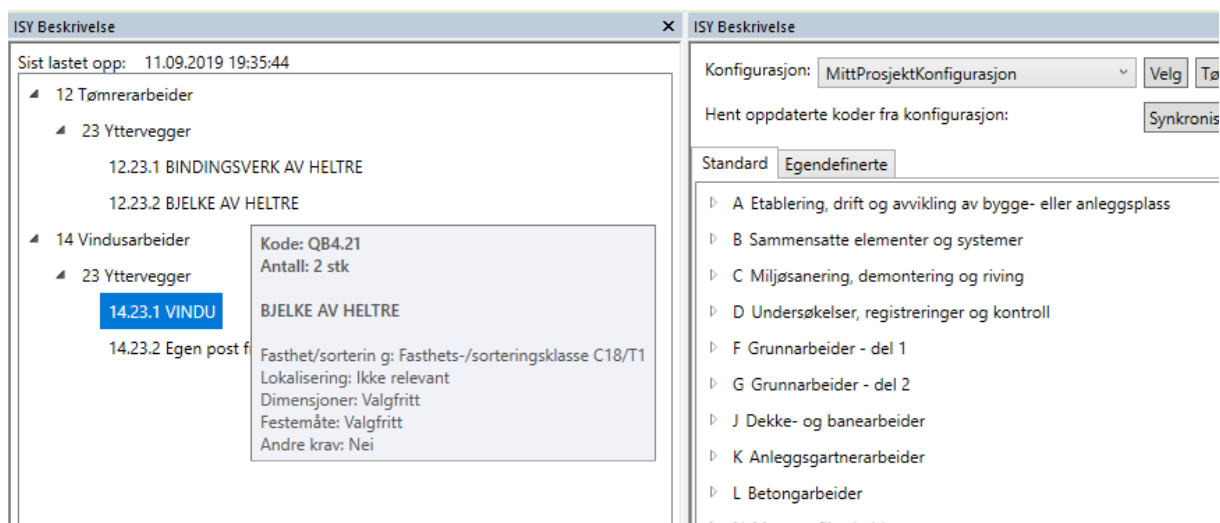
ISY Beskrivelse ×

Sist lastet opp: 11.09.2019 19:35:44

12 Tømrerarbeider

23 Yttervegger

12.23.1 BINDINGSVERK AV HELTRE

12.23.2 BJELKE AV HELTRE

14 Vindusarbeider

23 Yttervegger

14.23.1 VINDU

14.23.2 Egen post f

Kode: QB4.21
Antall: 2 stk

BJELKE AV HELTRE

Fasthet/sorterin g: Fasthets-/sorteringsklasse C18/T1
Lokalisering: Ikke relevant
Dimensjoner: Valgfritt
Festemåte: Valgfritt
Andre krav: Nei

ISY Beskrivelse

Konfigurasjon: MittProsjektKonfigurasjon Velg Tø

Hent oppdaterte koder fra konfigurasjon: Synkronis

Standard Egendefinerte

A Etablering, drift og avvikling av bygge- eller anleggsplass

B Sammensatte elementer og systemer

C Miljøsanering, demontering og riving

D Undersøkelser, registreringer og kontroll

F Grunnarbeider - del 1

G Grunnarbeider - del 2

J Dekke- og banearbeider

K Anleggsgartnerarbeider

L Betongarbeider